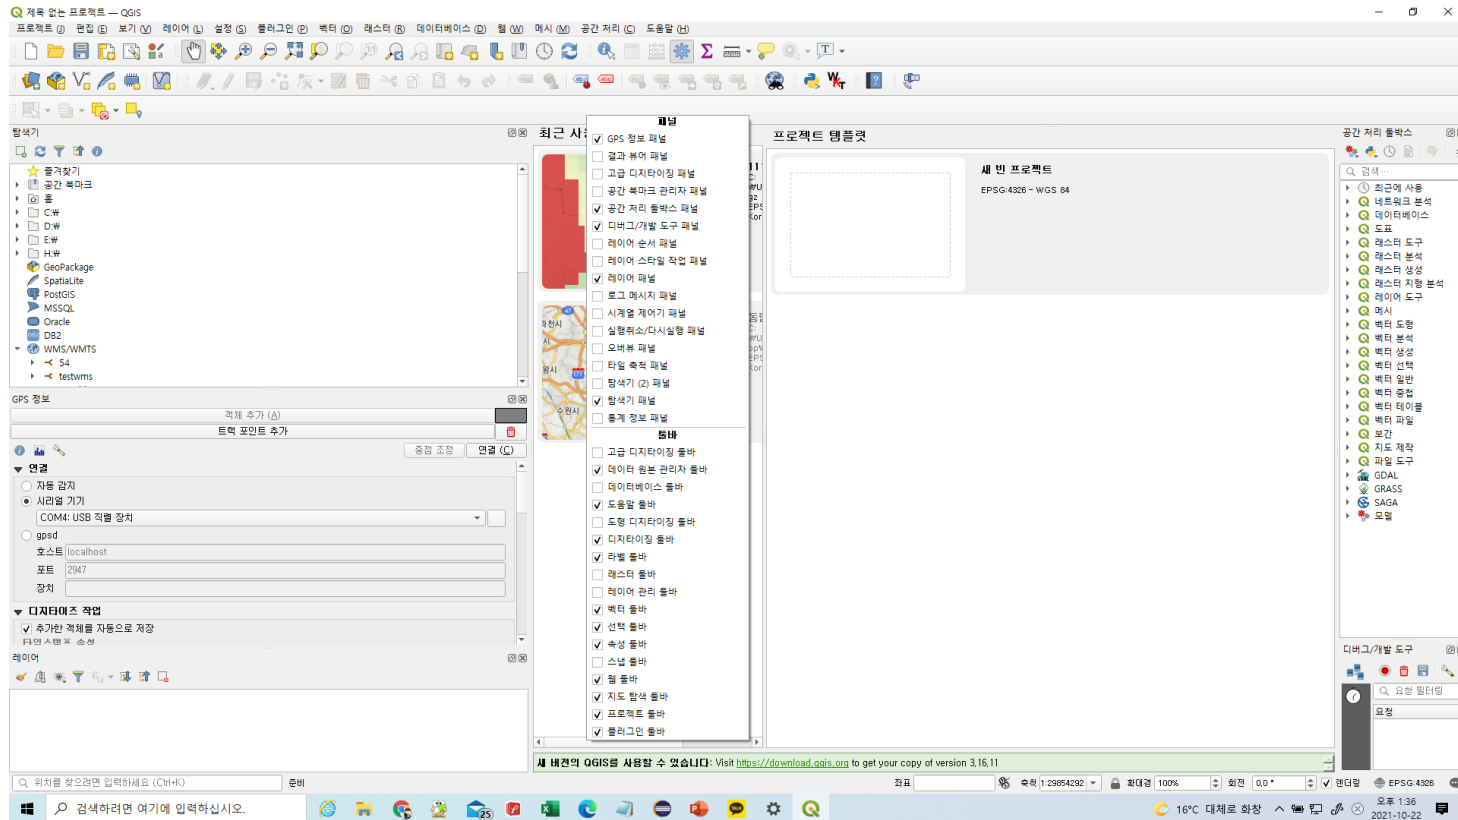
제목 없는 프로젝트 — QGIS

프로젝트 (J) 편집 (E) 보기 (V) 레이어 (L) 설정 (S) 플러그인 (P) 벡터 (O) 래스터 (R) 데이터베이스 (D) 웹 (W) 메시 (M) 공간 처리 (C) 도움말 (H)

탐색기
즐겨찾기
공간 북마크
홈
C:₩
D:₩
E:₩
H:₩
GeoPackage
SpatiaLite
PostGIS
MSSQL
Oracle
DB2
WMS/WMTS
54
testwms

GPS 정보
객체 추가 (A)
트랙 포인트 추가
중점 조정 연결 (C)
연결
자동 감지
시리얼 기기
COM4: USB 직렬 장치
gpsd
호스트 localhost
포트 2947
장치
디지타이즈 작업
추가한 객체를 자동으로 저장

레이어

최근 사

패널
GPS 정보 패널
결과 뷰어 패널
고급 디지타이징 패널
공간 북마크 관리자 패널
공간 처리 툴박스 패널
디버그/개발 도구 패널
레이어 순서 패널
레이어 스타일 작업 패널
레이어 패널
로그 메시지 패널
시계열 제어기 패널
실행취소/다시실행 패널
오버뷰 패널
타일 축척 패널
탐색기 (2) 패널
탐색기 패널
통계 정보 패널
툴바
고급 디지타이징 툴바
데이터 원본 관리자 툴바
데이터베이스 툴바
도움말 툴바
도형 디지타이징 툴바
디지타이징 툴바
라벨 툴바
래스터 툴바
레이어 관리 툴바
벡터 툴바
선택 툴바
속성 툴바
스냅 툴바
웹 툴바
지도 탐색 툴바
프로젝트 툴바
플러그인 툴바

프로젝트 템플릿
새 빈 프로젝트
EPSG:4326 - WGS 84

공간 처리 툴박스
검색...
최근에 사용
네트워크 분석
데이터베이스
도표
래스터 도구
래스터 분석
래스터 생성
래스터 지형 분석
레이어 도구
메시
벡터 도형
벡터 분석
벡터 생성
벡터 선택
벡터 일반
벡터 중첩
벡터 테이블
벡터 타일
보간
지도 제작
파일 도구
GDAL
GRASS
SAGA
모델

디버그/개발 도구
요청 필터링
요청

새 버전의 QGIS를 사용할 수 있습니다: Visit https://download.qgis.org to get your copy of version 3.16.11

위치를 찾으려면 입력하세요 (Ctrl+K) 준비 좌표 축척 1:29854292 확대경 100% 회전 0.0 ° 렌더링 EPSG:4326

검색하려면 여기에 입력하십시오.
16°C 대체로 화창 오후 1:36 2021-10-22